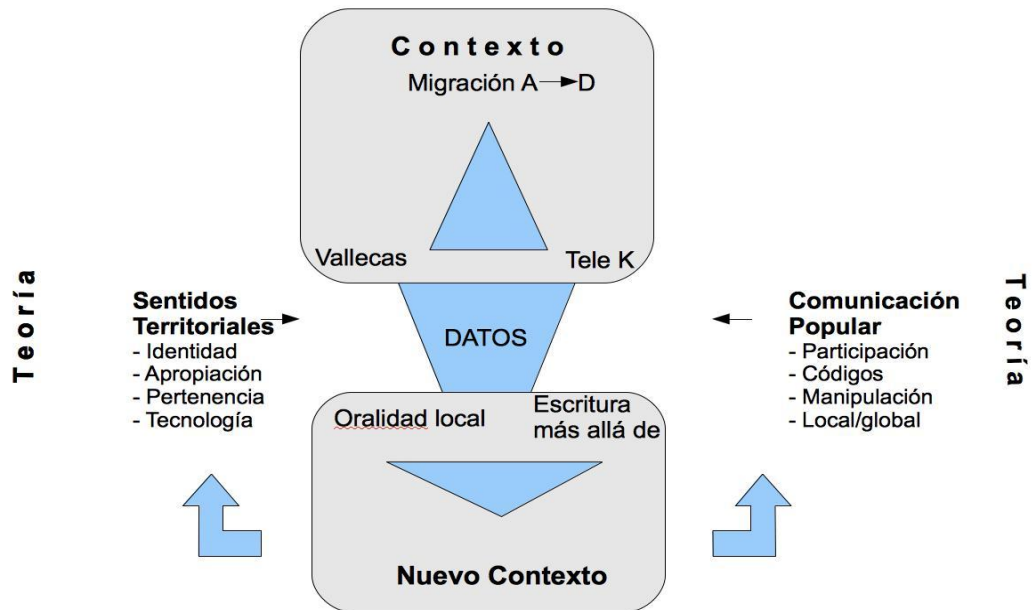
Contexto

Migración A → D

Vallecas

Tele K

Teoría

Sentidos Territoriales
- Identidad
- Apropiación
- Pertenencia
- Tecnología

DATOS

Comunicación Popular
- Participación
- Códigos
- Manipulación
- Local/global

Teoría

Oralidad local

Escritura más allá de

Nuevo Contexto